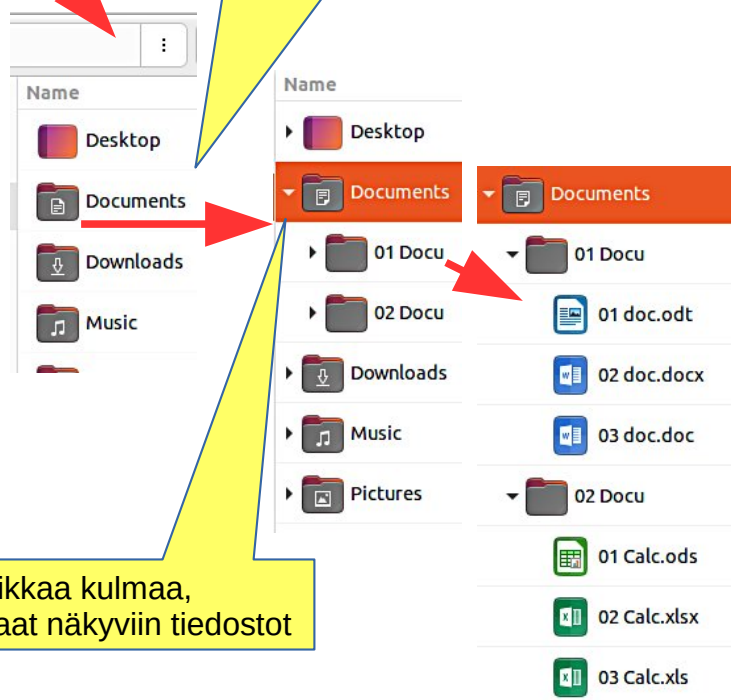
⋮
Name
Desktop
Documents
Downloads
Music

Name
Desktop
Documents
01 Docu
02 Docu
Downloads
Music
Pictures

Documents
01 Docu
01 doc.odt
02 doc.docx
03 doc.doc
02 Docu
01 Calc.ods
02 Calc.xlsx
03 Calc.xls

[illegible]ikkaa kulmaa, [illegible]aat näkyviin tiedostot